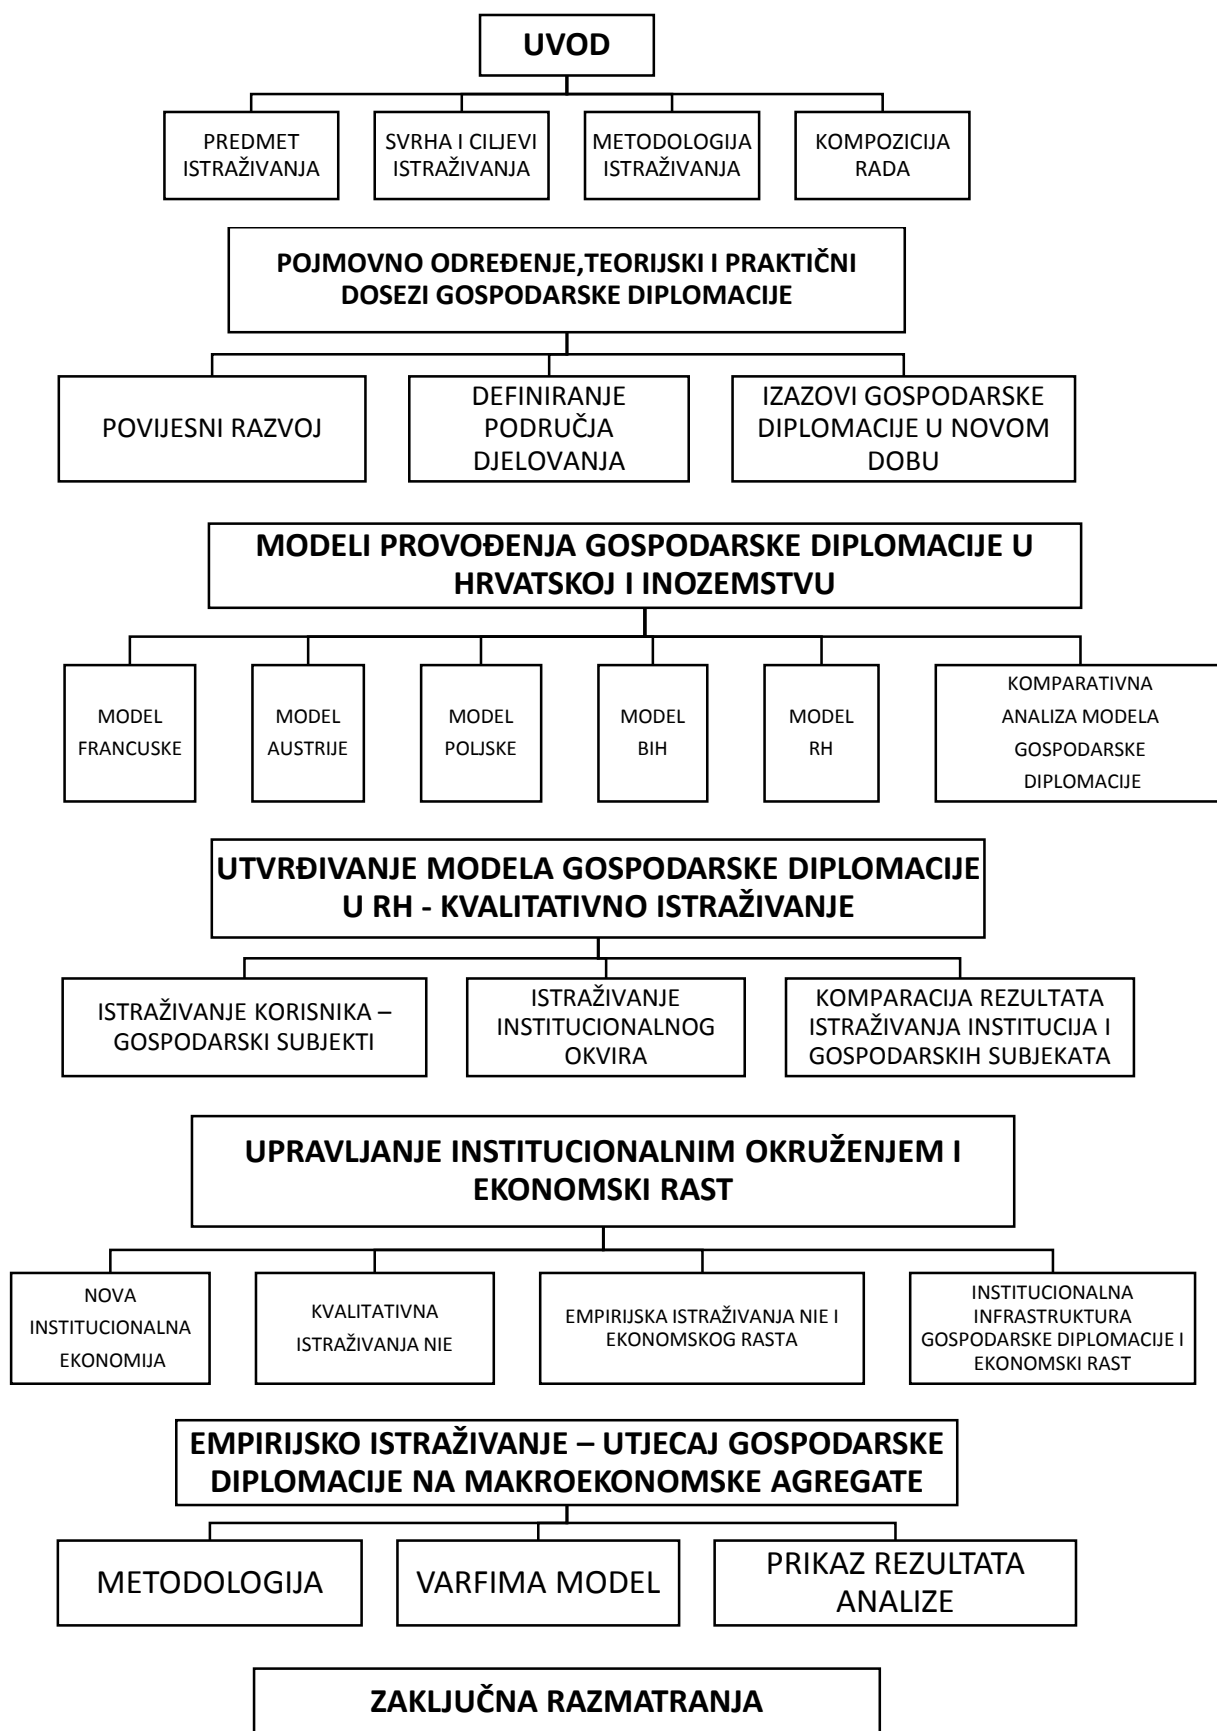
UVOD

PREDMET ISTRAŽIVANJA

SVRHA I CILJEVI ISTRAŽIVANJA

METODOLOGIJA ISTRAŽIVANJA

KOMPOZICIJA RADA

POJMOVNO ODREĐENJE,TEORIJSKI I PRAKTIČNI DOSEZI GOSPODARSKE DIPLOMACIJE

POVIJESNI RAZVOJ

DEFINIRANJE PODRUČJA DJELOVANJA

IZAZOVI GOSPODARSKE DIPLOMACIJE U NOVOM DOBU

MODELI PROVOĐENJA GOSPODARSKE DIPLOMACIJE U HRVATSKOJ I INOZEMSTVU

MODEL FRANCUSKE

MODEL AUSTRIJE

MODEL POLJSKE

MODEL BIH

MODEL RH

KOMPARATIVNA ANALIZA MODELA GOSPODARSKE DIPLOMACIJE

UTVRĐIVANJE MODELA GOSPODARSKE DIPLOMACIJE U RH - KVALITATIVNO ISTRAŽIVANJE

ISTRAŽIVANJE KORISNIKA – GOSPODARSKI SUBJEKTI

ISTRAŽIVANJE INSTITUCIONALNOG OKVIRA

KOMPARACIJA REZULTATA ISTRAŽIVANJA INSTITUCIJA I GOSPODARSKIH SUBJEKATA

UPRAVLJANJE INSTITUCIONALNIM OKRUŽENJEM I EKONOMSKI RAST

NOVA INSTITUCIONALNA EKONOMIJA

KVALITATIVNA ISTRAŽIVANJA NIE

EMPIRIJSKA ISTRAŽIVANJA NIE I EKONOMSKOG RASTA

INSTITUCIONALNA INFRASTRUKTURA GOSPODARSKE DIPLOMACIJE I EKONOMSKI RAST

EMPIRIJSKO ISTRAŽIVANJE – UTJECAJ GOSPODARSKE DIPLOMACIJE NA MAKROEKONOMSKE AGREGATE

METODOLOGIJA

VARFIMA MODEL

PRIKAZ REZULTATA ANALIZE

ZAKLJUČNA RAZMATRANJA